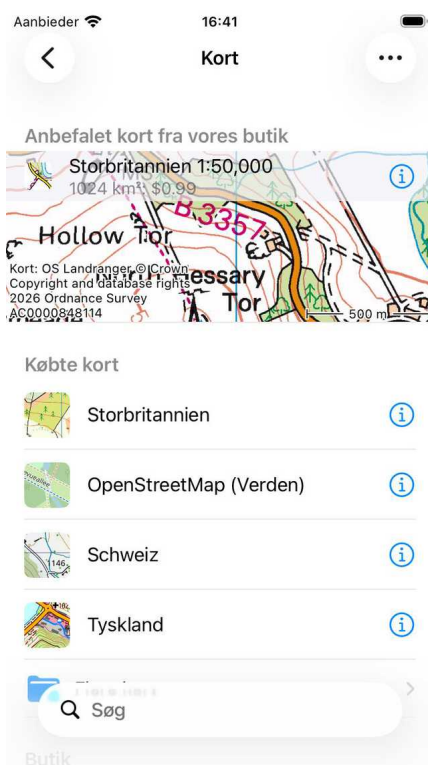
Aanbieder
16:41
Kort
Anbefalet kort fra vores butik
Storbritannien 1:50,000
1024 km²: $0.99
B 3357
Hollow Tor
North Hessary Tor
Kort: OS Landranger © Crown Copyright and database rights 2026 Ordnance Survey AC0000848114
500 m
Købte kort
Storbritannien
OpenStreetMap (Verden)
Schweiz
Tyskland
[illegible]
Søg
Butik